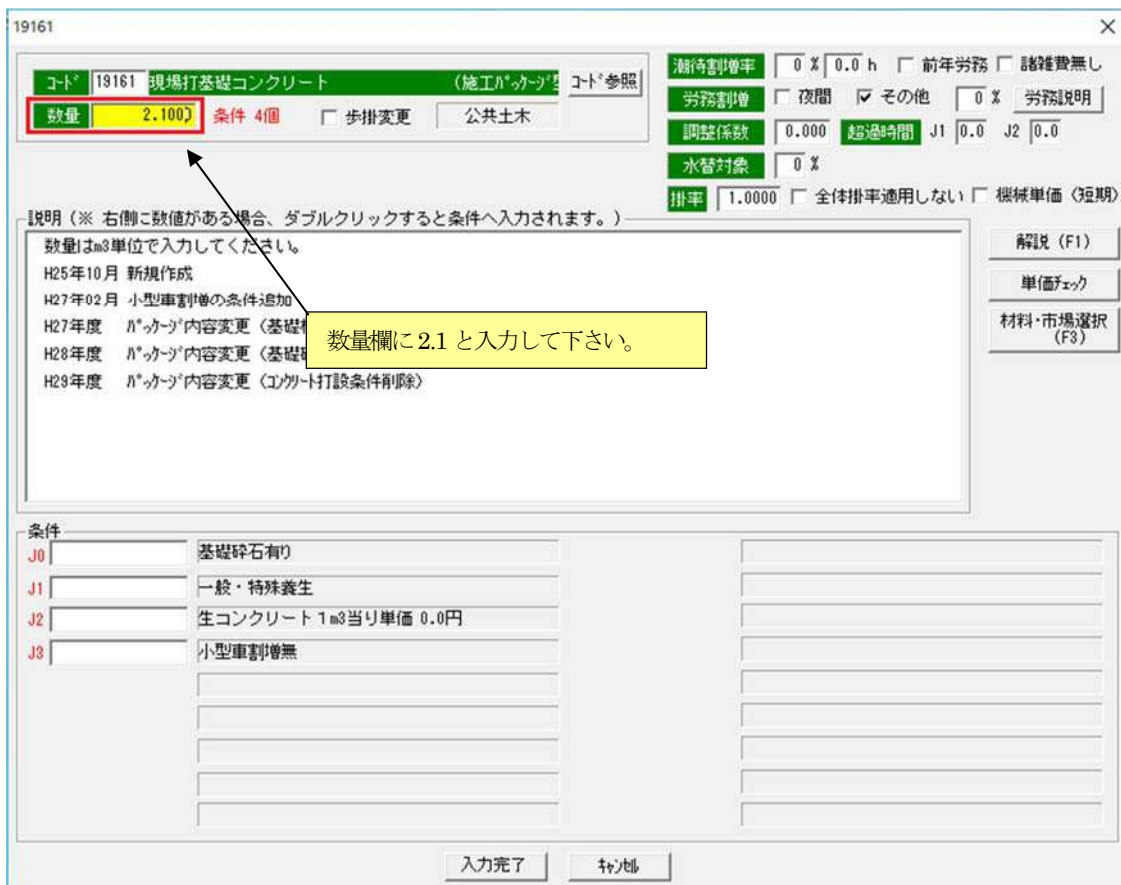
19161

×

ｺｰﾄﾞ 19161 現場打基礎コンクリート （施工ﾊﾟｯｹｰｼﾞ型 ｺｰﾄﾞ参照

数量 2.100 条件 4個 □ 歩掛変更 公共土木

潮待割増率 0 % 0.0 h □ 前年労務 □ 諸雑費無し

労務割増 □ 夜間 ☑ その他 0 % 労務説明

調整係数 0.000 超過時間 J1 0.0 J2 0.0

水替対象 0 %

掛率 1.0000 □ 全体掛率適用しない □ 機械単価（短期）

説明（※ 右側に数値がある場合、ダブルクリックすると条件へ入力されます。）

数量はm3単位で入力してください。
H25年10月 新規作成
H27年02月 小型車割増の条件追加
H27年度 ﾊﾟｯｹｰｼﾞ内容変更（基礎
H28年度 ﾊﾟｯｹｰｼﾞ内容変更（基礎
H29年度 ﾊﾟｯｹｰｼﾞ内容変更（ｺﾝｸﾘｰﾄ打設条件削除）

数量欄に 2.1 と入力して下さい。

解説（F1）
単価ﾁｪｯｸ
材料・市場選択（F3）

条件
J0 基礎砕石有り
J1 一般・特殊養生
J2 生コンクリート 1m3当り単価 0.0円
J3 小型車割増無

入力完了 ｷｬﾝｾﾙ